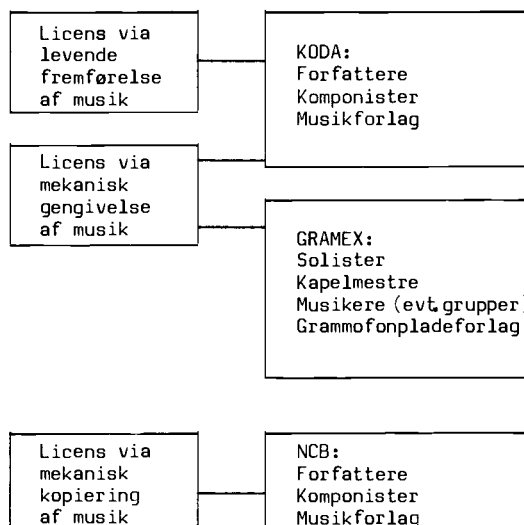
Licens via levende fremførelse af musik

KODA:
Forfattere
Komponister
Musikforlag

Licens via mekanisk gengivelse af musik

GRAMEX:
Solister
Kapelmestre
Musikere (evt. grupper)
Grammofonpladeforlag

Licens via mekanisk kopiering af musik

NCB:
Forfattere
Komponister
Musikforlag